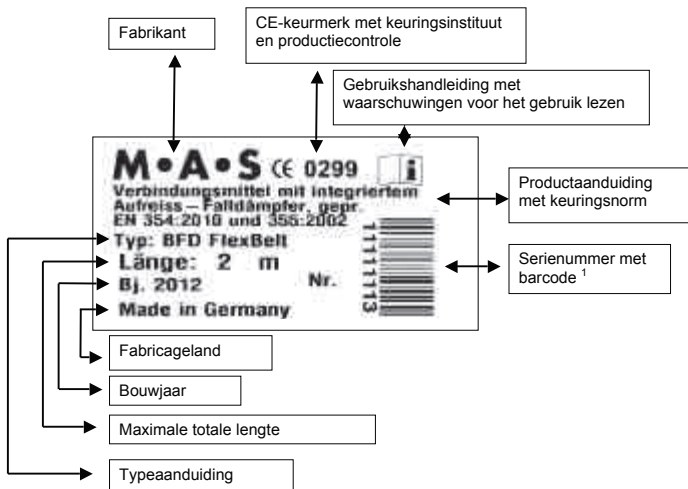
Fabrikant

CE-keurmerk met keuringsinstituut en productiecontrole

Gebruikshandleiding met waarschuwingen voor het gebruik lezen

M•A•S CE 0299 i

Verbindungsmittel mit integriertem Aufreiss – Falldämpfer, gepr. EN 354:2010 und 355:2002

Typ: BFD FlexBelt

Länge: 2 m

Bj. 2012 Nr.

Made in Germany

11111113

Productaanduiding met keuringsnorm

Serienummer met barcode $^1$

Fabricageland

Bouwjaar

Maximale totale lengte

Typeaanduiding